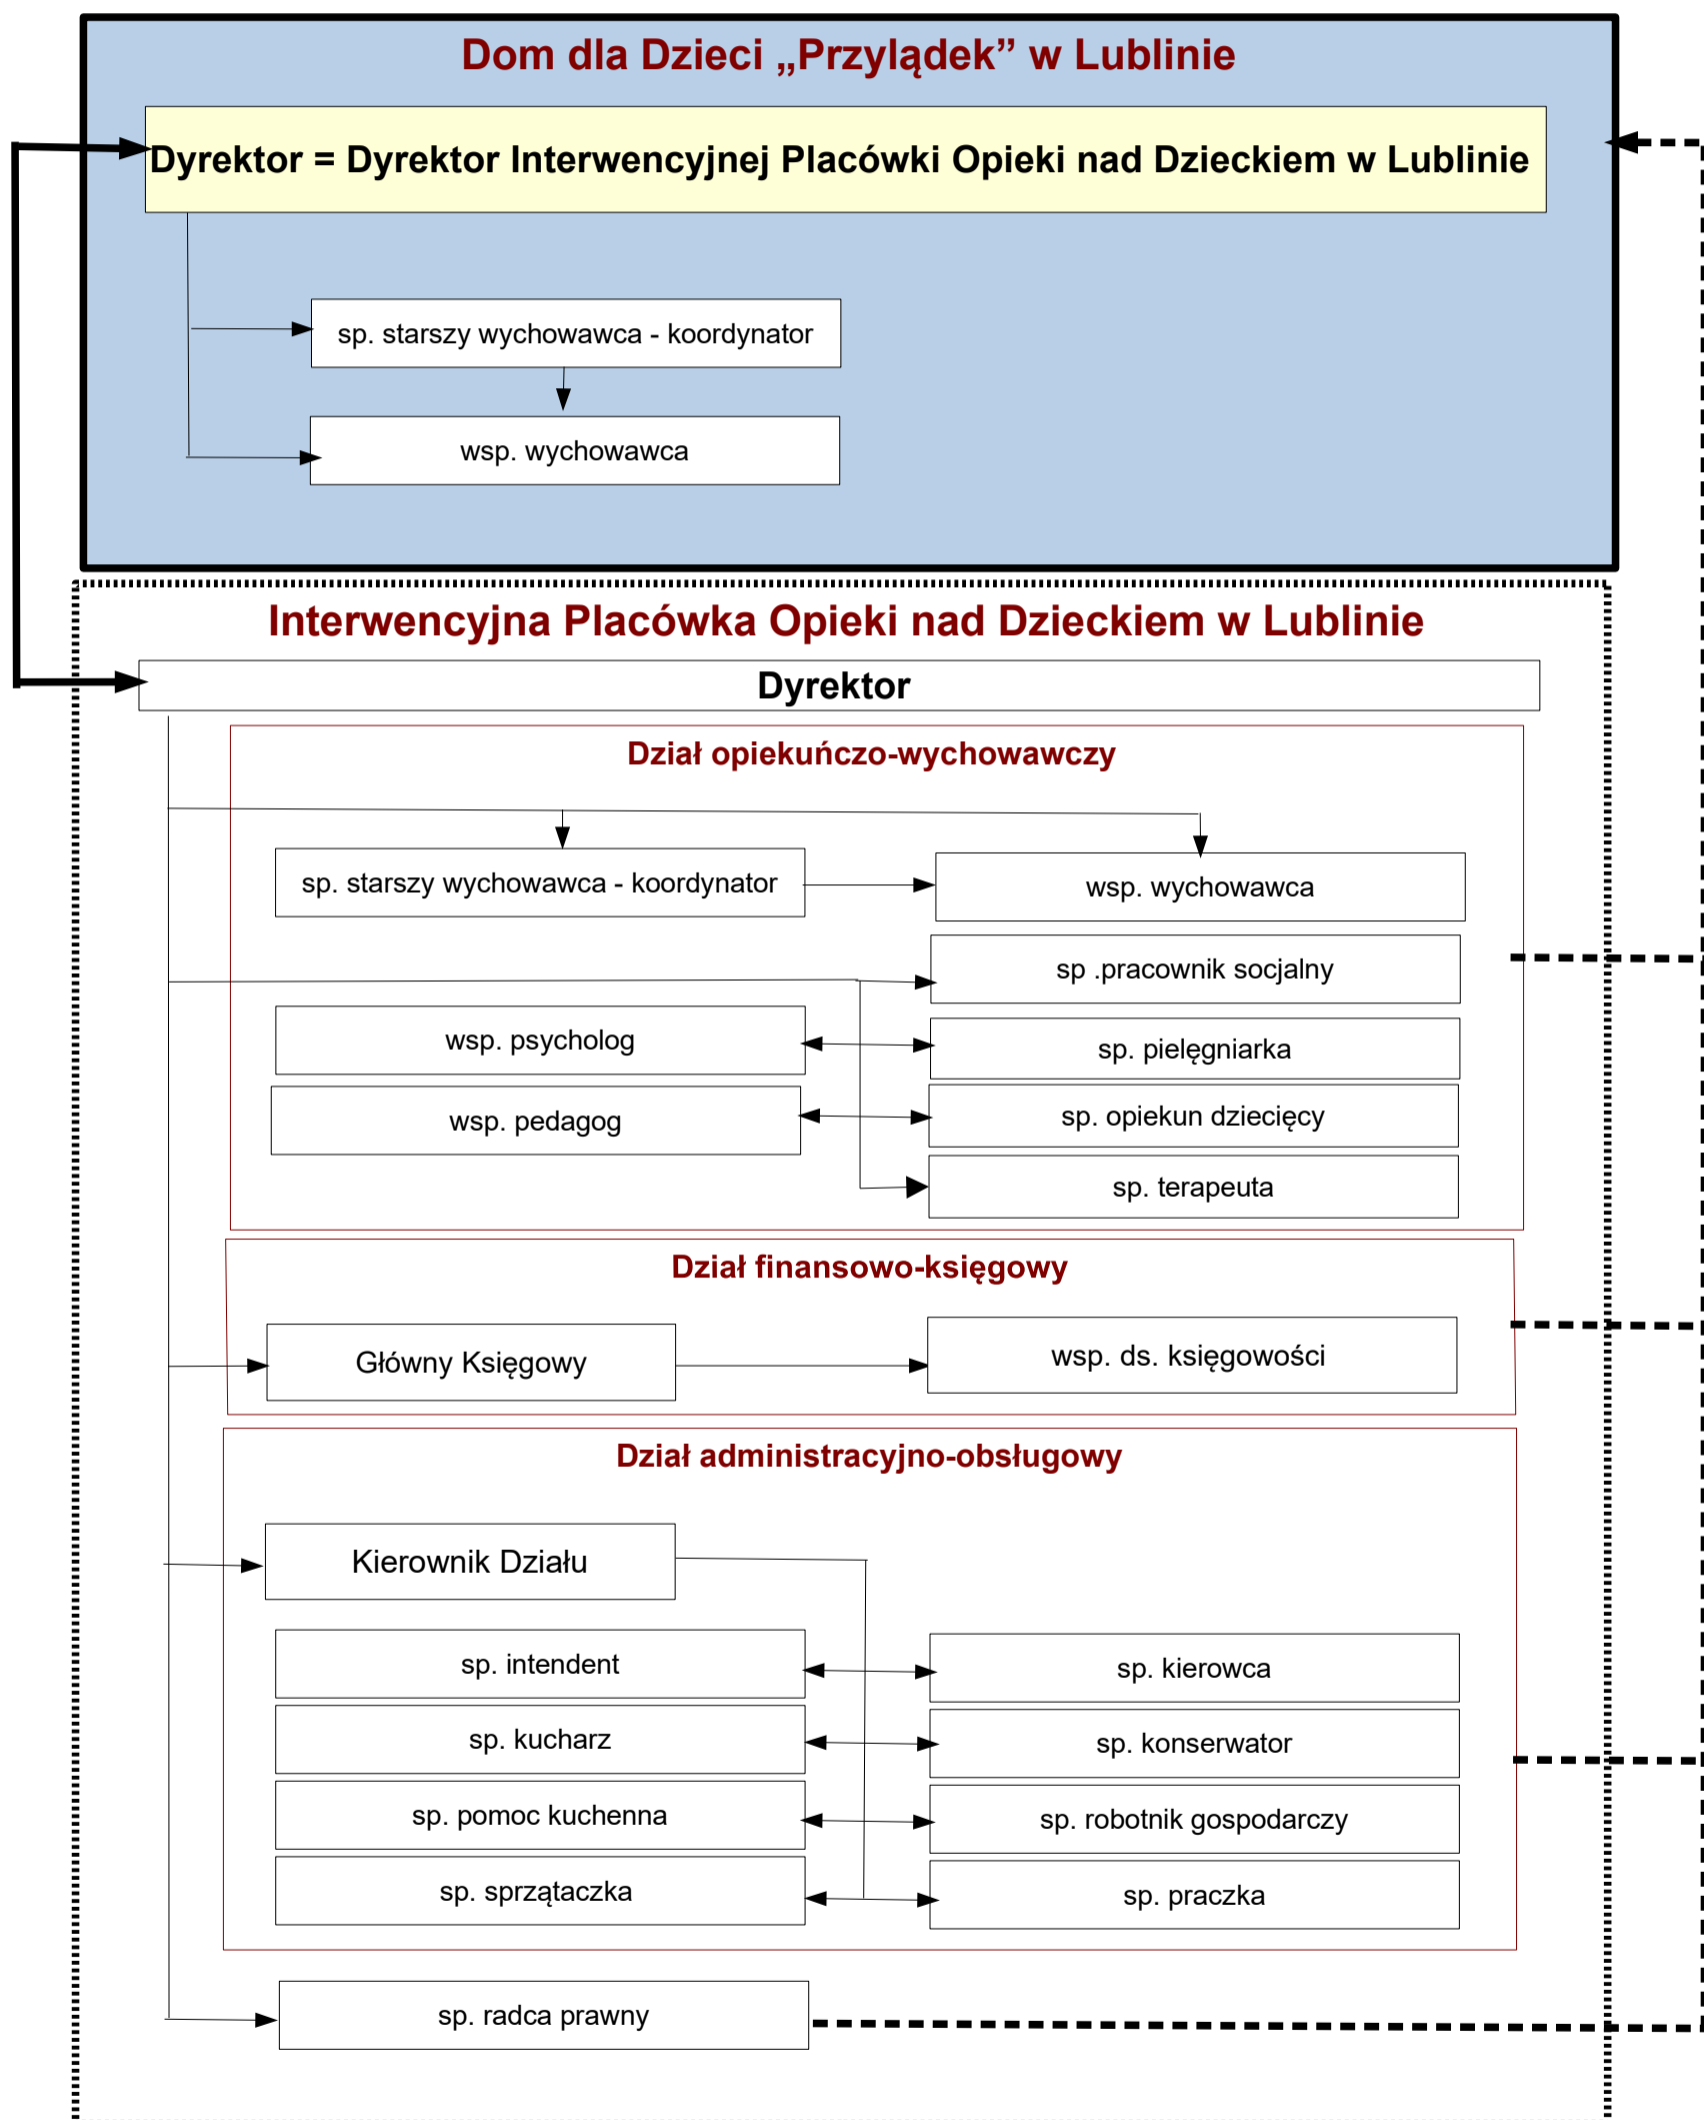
Dom dla Dzieci „Przylądek” w Lublinie

Dyrektor = Dyrektor Interwencyjnej Placówki Opieki nad Dzieckiem w Lublinie

sp. starszy wychowawca - koordynator

wsp. wychowawca

Interwencyjna Placówka Opieki nad Dzieckiem w Lublinie

Dyrektor

Dział opiekuńczo-wychowawczy

sp. starszy wychowawca - koordynator

wsp. wychowawca

sp .pracownik socjalny

wsp. psycholog

sp. pielęgniarka

wsp. pedagog

sp. opiekun dziecięcy

sp. terapeuta

Dział finansowo-księgowy

Główny Księgowy

wsp. ds. księgowości

Dział administracyjno-obsługowy

Kierownik Działu

sp. intendent

sp. kierowca

sp. kucharz

sp. konserwator

sp. pomoc kuchenna

sp. robotnik gospodarczy

sp. sprzątaczka

sp. praczka

sp. radca prawny